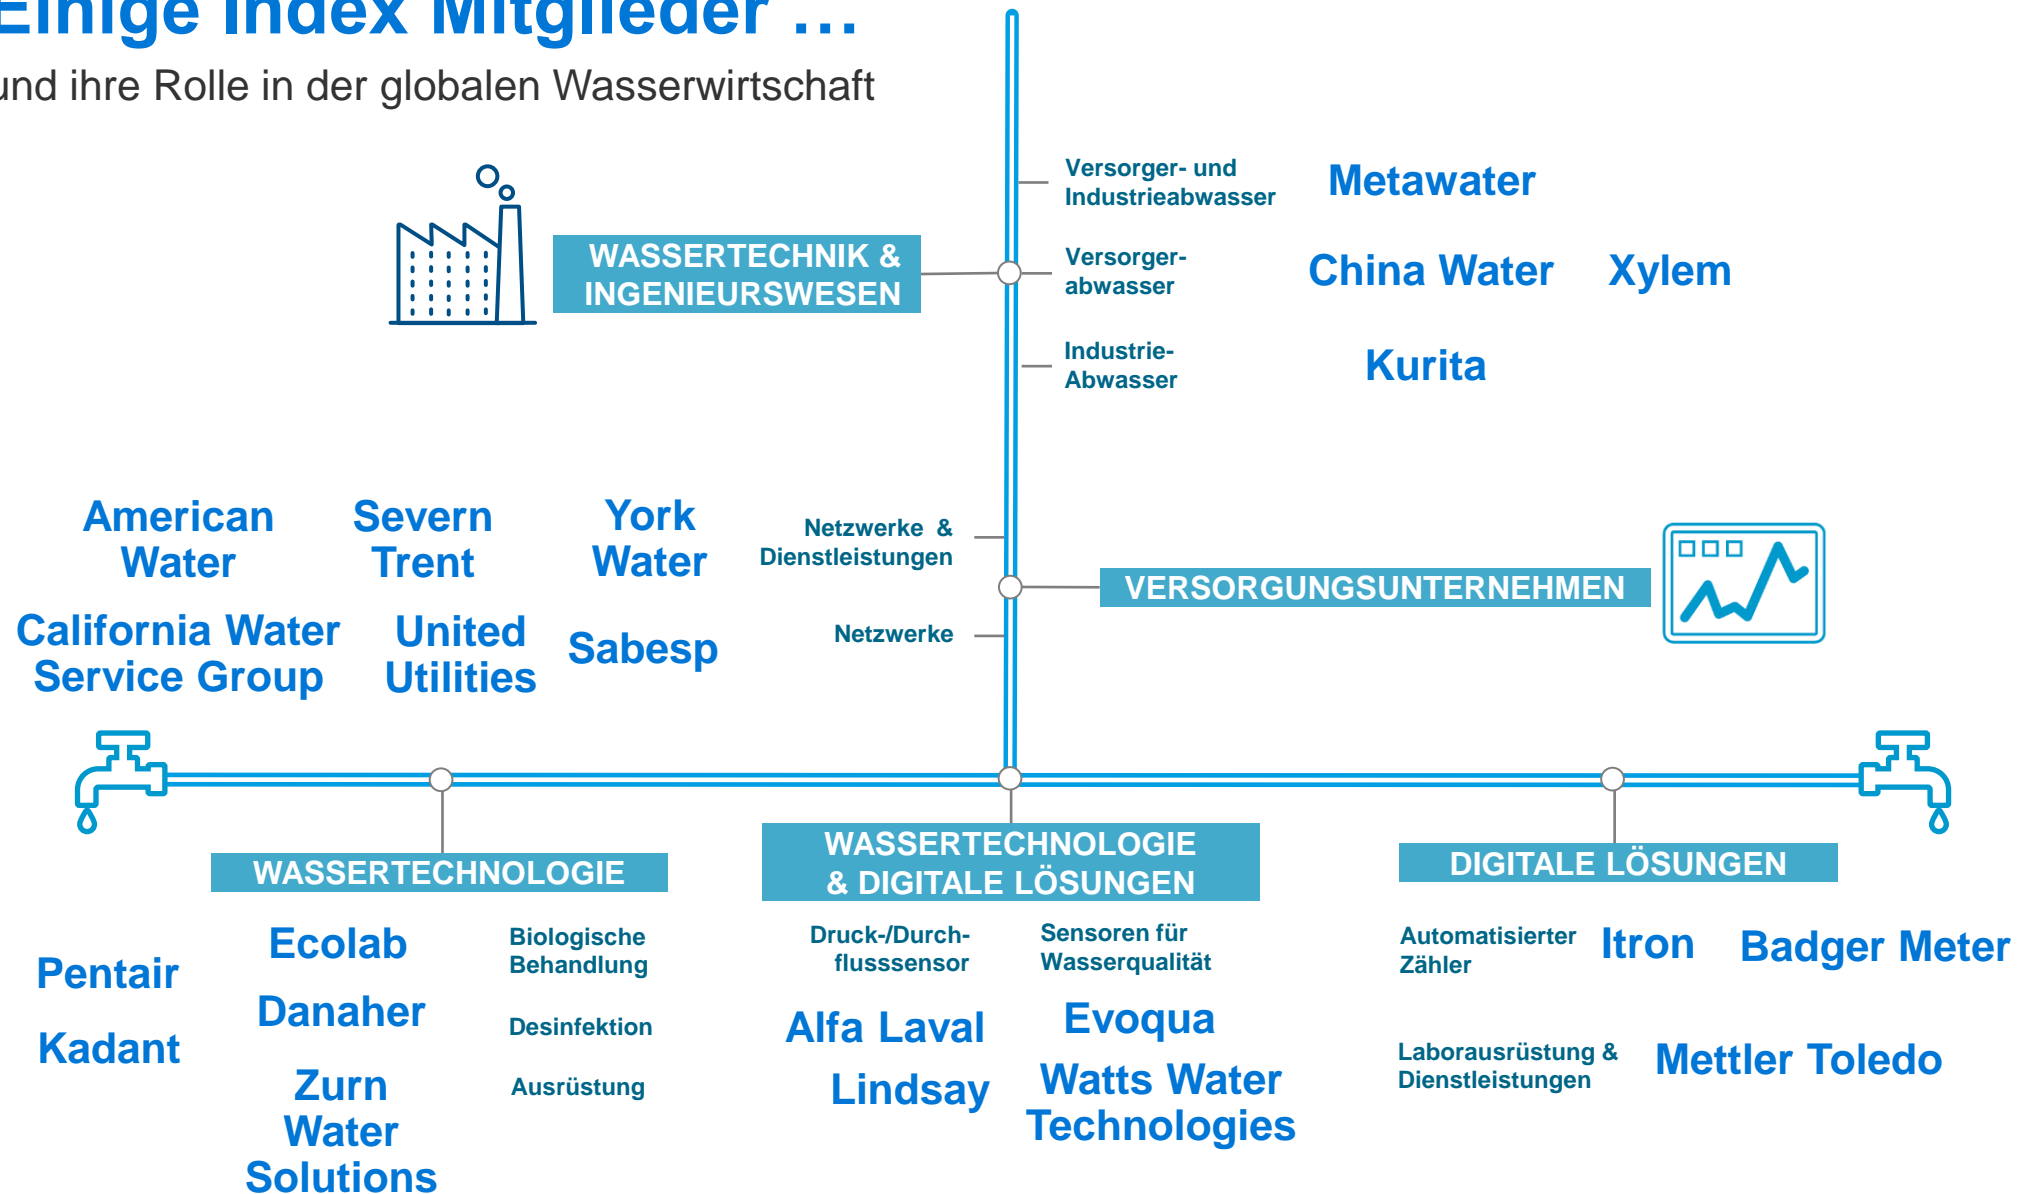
Einige Index Mitglieder …

und ihre Rolle in der globalen Wasserwirtschaft

WASSERTECHNIK & INGENIEURSWESEN

Versorger- und Industrieabwasser

Metawater

Versorger-abwasser

China Water

Xylem

Industrie-Abwasser

Kurita

American Water

Severn Trent

York Water

California Water Service Group

United Utilities

Sabesp

Netzwerke & Dienstleistungen

Netzwerke

VERSORGUNGSUNTERNEHMEN

WASSERTECHNOLOGIE

Pentair

Kadant

Ecolab

Danaher

Zurn Water Solutions

Biologische Behandlung

Desinfektion

Ausrüstung

WASSERTECHNOLOGIE & DIGITALE LÖSUNGEN

Druck-/Durch-flusssensor

Sensoren für Wasserqualität

Alfa Laval

Lindsay

Evoqua

Watts Water Technologies

DIGITALE LÖSUNGEN

Automatisierter Zähler

Itron

Badger Meter

Laborausrüstung & Dienstleistungen

Mettler Toledo